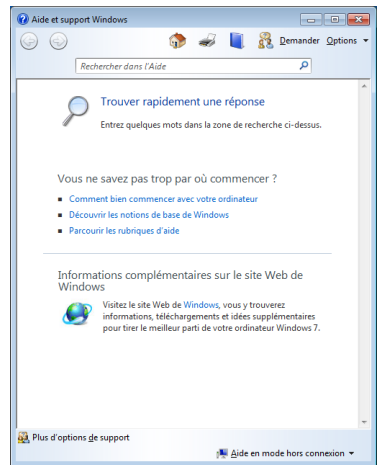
Aide et support Windows

Demander Options

Rechercher dans l'Aide

Trouver rapidement une réponse

Entrez quelques mots dans la zone de recherche ci-dessus.

Vous ne savez pas trop par où commencer ?

Comment bien commencer avec votre ordinateur

Découvrir les notions de base de Windows

Parcourir les rubriques d'aide

Informations complémentaires sur le site Web de Windows

Visitez le site Web de Windows, vous y trouverez informations, téléchargements et idées supplémentaires pour tirer le meilleur parti de votre ordinateur Windows 7.

Plus d'options de support

Aide en mode hors connexion